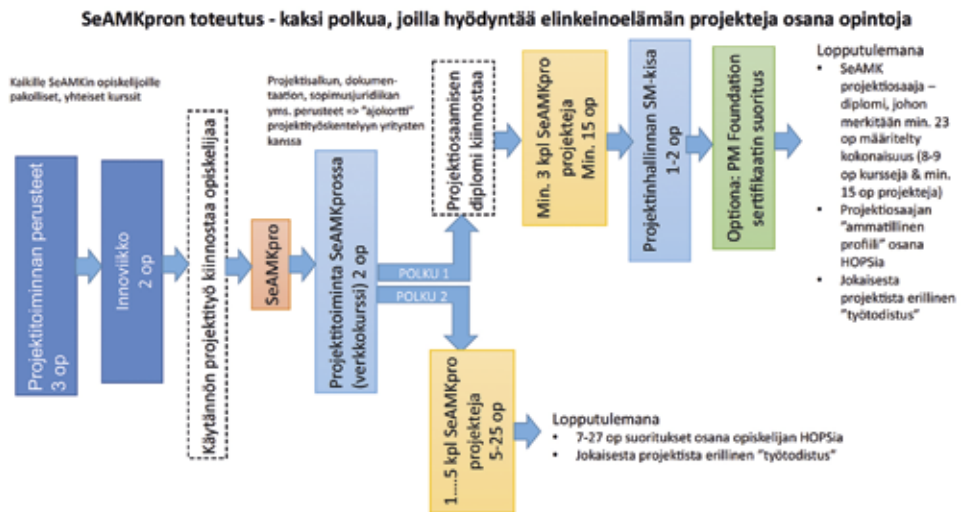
SeAMKpron toteutus - kaksi polkua, joilla hyödyntää elinkeinoelämän projekteja osana opintoja

Kaikille SeAMKin opiskelijoille pakolliset, yhteiset kurssit

Projektitoiminnan perusteet 3 op

Innoviikko 2 op

Käytännön projektityö kiinnostaa opiskelijaa

SeAMKpro

Projektialkun, dokumentaation, sopimusjuridiikan yms. perusteet => "ajokortti" projektityöskentelyyn yritysten kanssa

Projektitoiminta SeAMKrossa (verkkokurssi) 2 op

POLKU 1

POLKU 2

Projektiosaamisen diplomi kiinnostaa

Min. 3 kpl SeAMKpro projekteja Min. 15 op

Projektinhallinnan SM-kisa 1-2 op

Optiona: PM Foundation sertifikaatin suoritus

Lopputulemana
• SeAMK projektiosaaja – diplomi, johon merkitään min. 23 op määritelty kokonaisuus (8-9 op kursseja & min. 15 op projekteja)
• Projektiosaajan "ammatillinen profiili" osana HOPSia
• Jokaisesta projektista erillinen "työtodistus"

1....5 kpl SeAMKpro projekteja 5-25 op

Lopputulemana
• 7-27 op suoritukset osana opiskelijan HOPSia
• Jokaisesta projektista erillinen "työtodistus"